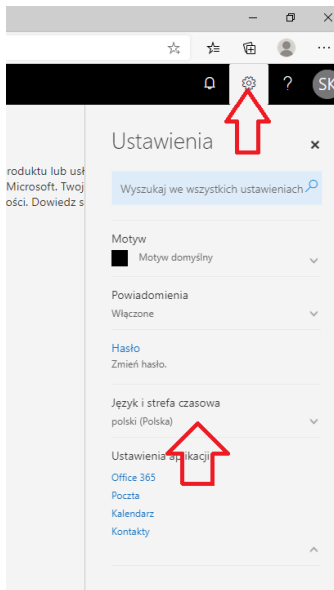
SK

roduktu lub usł
Microsoft. Twoj
ości. Dowiedz s

Ustawienia
×

Wyszukaj we wszystkich ustawieniach

Motyw
Motyw domyślny

Powiadomienia
Włączone

Hasło
Zmień hasło.

Język i strefa czasowa
polski (Polska)

Ustawienia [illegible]
Office 365
Poczta
Kalendarz
Kontakty